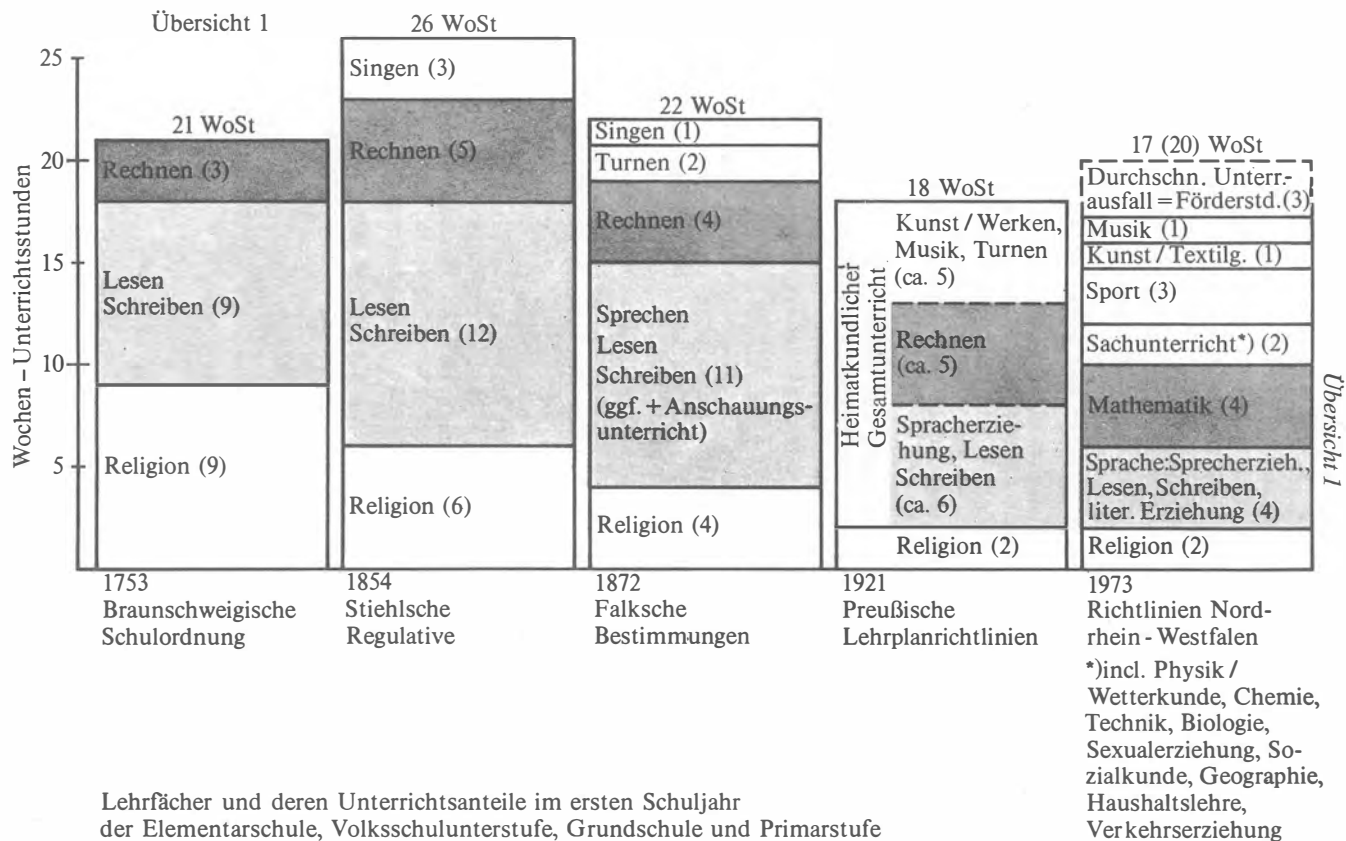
Übersicht 1

Wochen – Unterrichtsstunden

25
20
15
10
5

21 WoSt
Rechnen (3)
Lesen Schreiben (9)
Religion (9)

26 WoSt
Singen (3)
Rechnen (5)
Lesen Schreiben (12)
Religion (6)

22 WoSt
Singen (1)
Turnen (2)
Rechnen (4)
Sprechen Lesen Schreiben (11) (ggf. + Anschauungsunterricht)
Religion (4)

18 WoSt
Heimatkundlicher Gesamtunterricht
Kunst / Werken, Musik, Turnen (ca. 5)
Rechnen (ca. 5)
Spracherziehung, Lesen Schreiben (ca. 6)
Religion (2)

17 (20) WoSt
Durchschn. Unterr.-ausfall = Förderstd. (3)
Musik (1)
Kunst / Textilg. (1)
Sport (3)
Sachunterricht*) (2)
Mathematik (4)
Sprache: Sprecherzieh., Lesen, Schreiben, liter. Erziehung (4)
Religion (2)

Übersicht I

1753
Braunschweigische Schulordnung

1854
Stiehlsche Regulative

1872
Falksche Bestimmungen

1921
Preußische Lehrplanrichtlinien

1973
Richtlinien Nordrhein - Westfalen

*)incl. Physik / Wetterkunde, Chemie, Technik, Biologie, Sexualerziehung, Sozialkunde, Geographie, Haushaltslehre, Verkehrserziehung

Lehrfächer und deren Unterrichtsanteile im ersten Schuljahr der Elementarschule, Volksschulunterstufe, Grundschule und Primarstufe